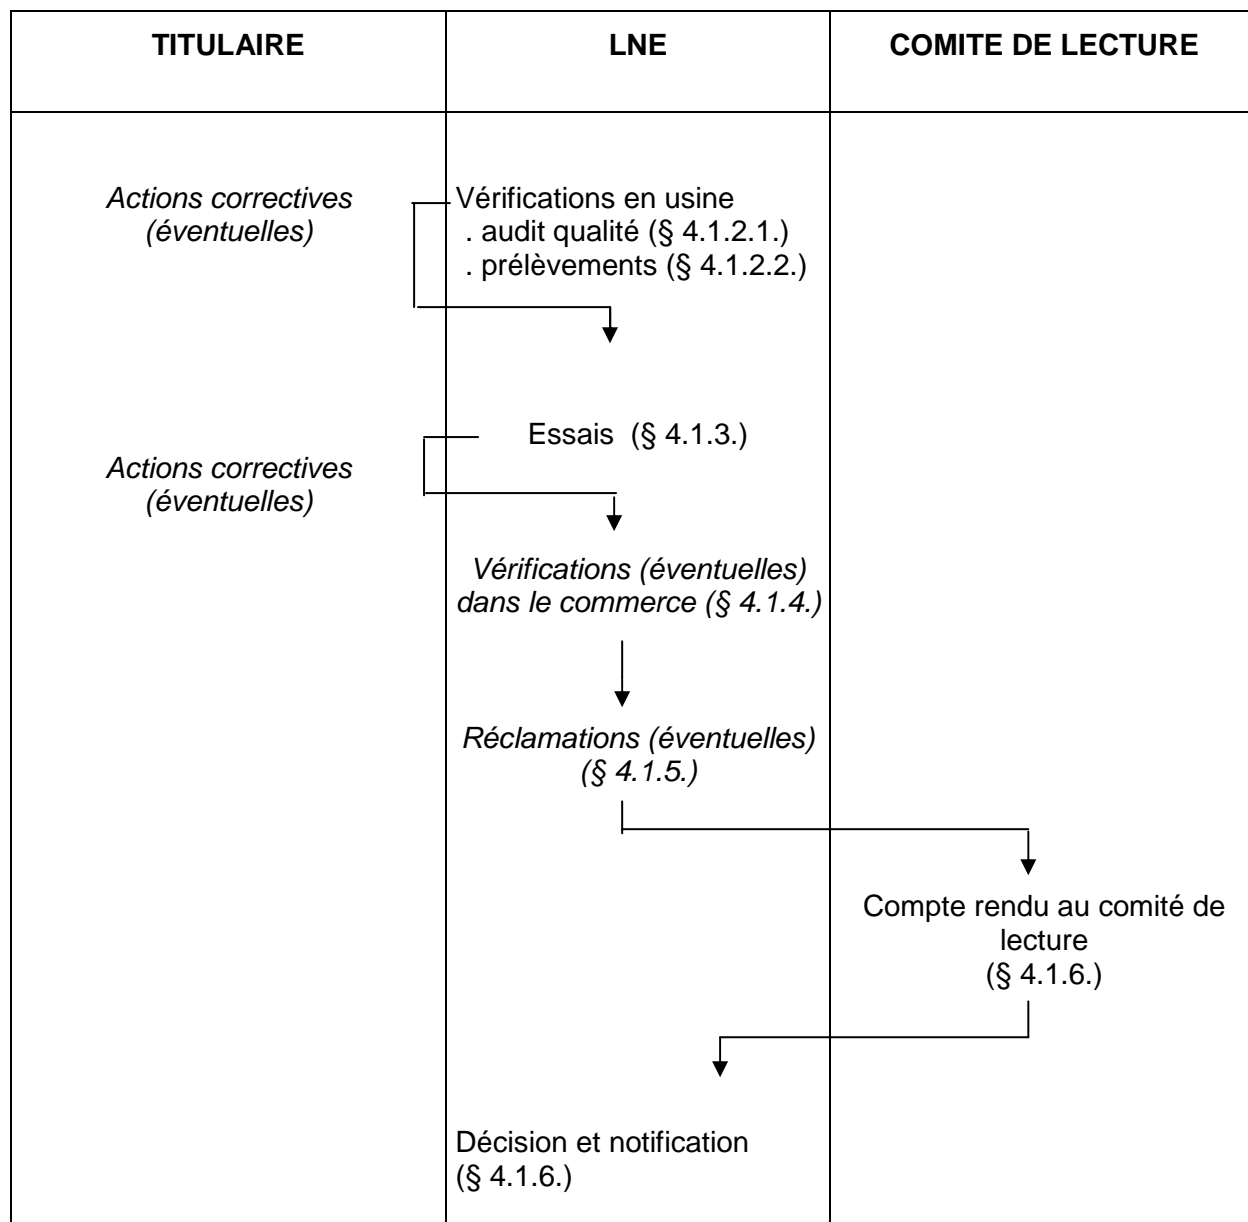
| TITULAIRE | LNE | COMITE DE LECTURE |
|---|---|---|
| *Actions correctives (éventuelles)* | Vérifications en usine . audit qualité (§ 4.1.2.1.) . prélèvements (§ 4.1.2.2.) | |
| *Actions correctives (éventuelles)* | Essais (§ 4.1.3.) | |
| | *Vérifications (éventuelles) dans le commerce (§ 4.1.4.)* | |
| | *Réclamations (éventuelles) (§ 4.1.5.)* | |
| | | Compte rendu au comité de lecture (§ 4.1.6.) |
| | Décision et notification (§ 4.1.6.) | |